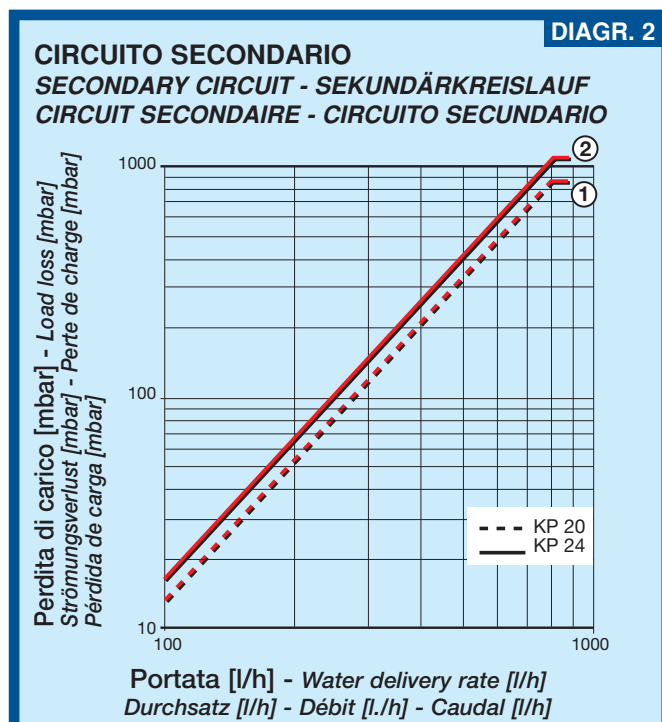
DIAGR. 2

CIRCUITO SECONDARIO
SECONDARY CIRCUIT - SEKUNDÄRKREISLAUF
CIRCUIT SECONDAIRE - CIRCUITO SECUNDARIO

Perdita di carico [mbar] - Load loss [mbar]
Strömungsverlust [mbar] - Perte de charge [mbar]
Pérdida de carga [mbar]

1000
100
10

2
1

KP 20
KP 24

100
1000

Portata [l/h] - Water delivery rate [l/h]
Durchsatz [l/h] - Débit [l./h] - Caudal [l/h]